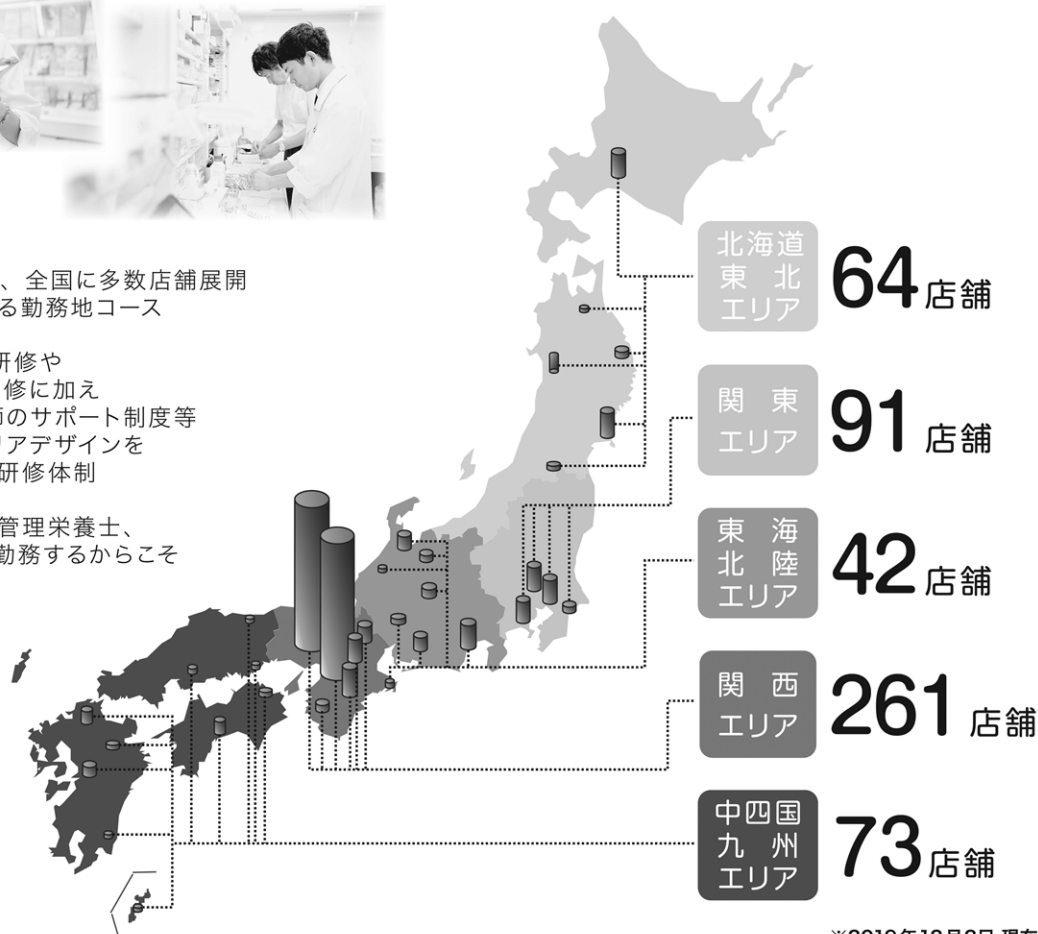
、全国に多数店舗展開
る勤務地コース

研修や
修に加え
のサポート制度等
リアデザインを
研修体制

管理栄養士、
勤務するからこそ

北海道
東北
エリア
64店舗

関東
エリア
91店舗

東海
北陸
エリア
42店舗

関西
エリア
261店舗

中四国
九州
エリア
73店舗

※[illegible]